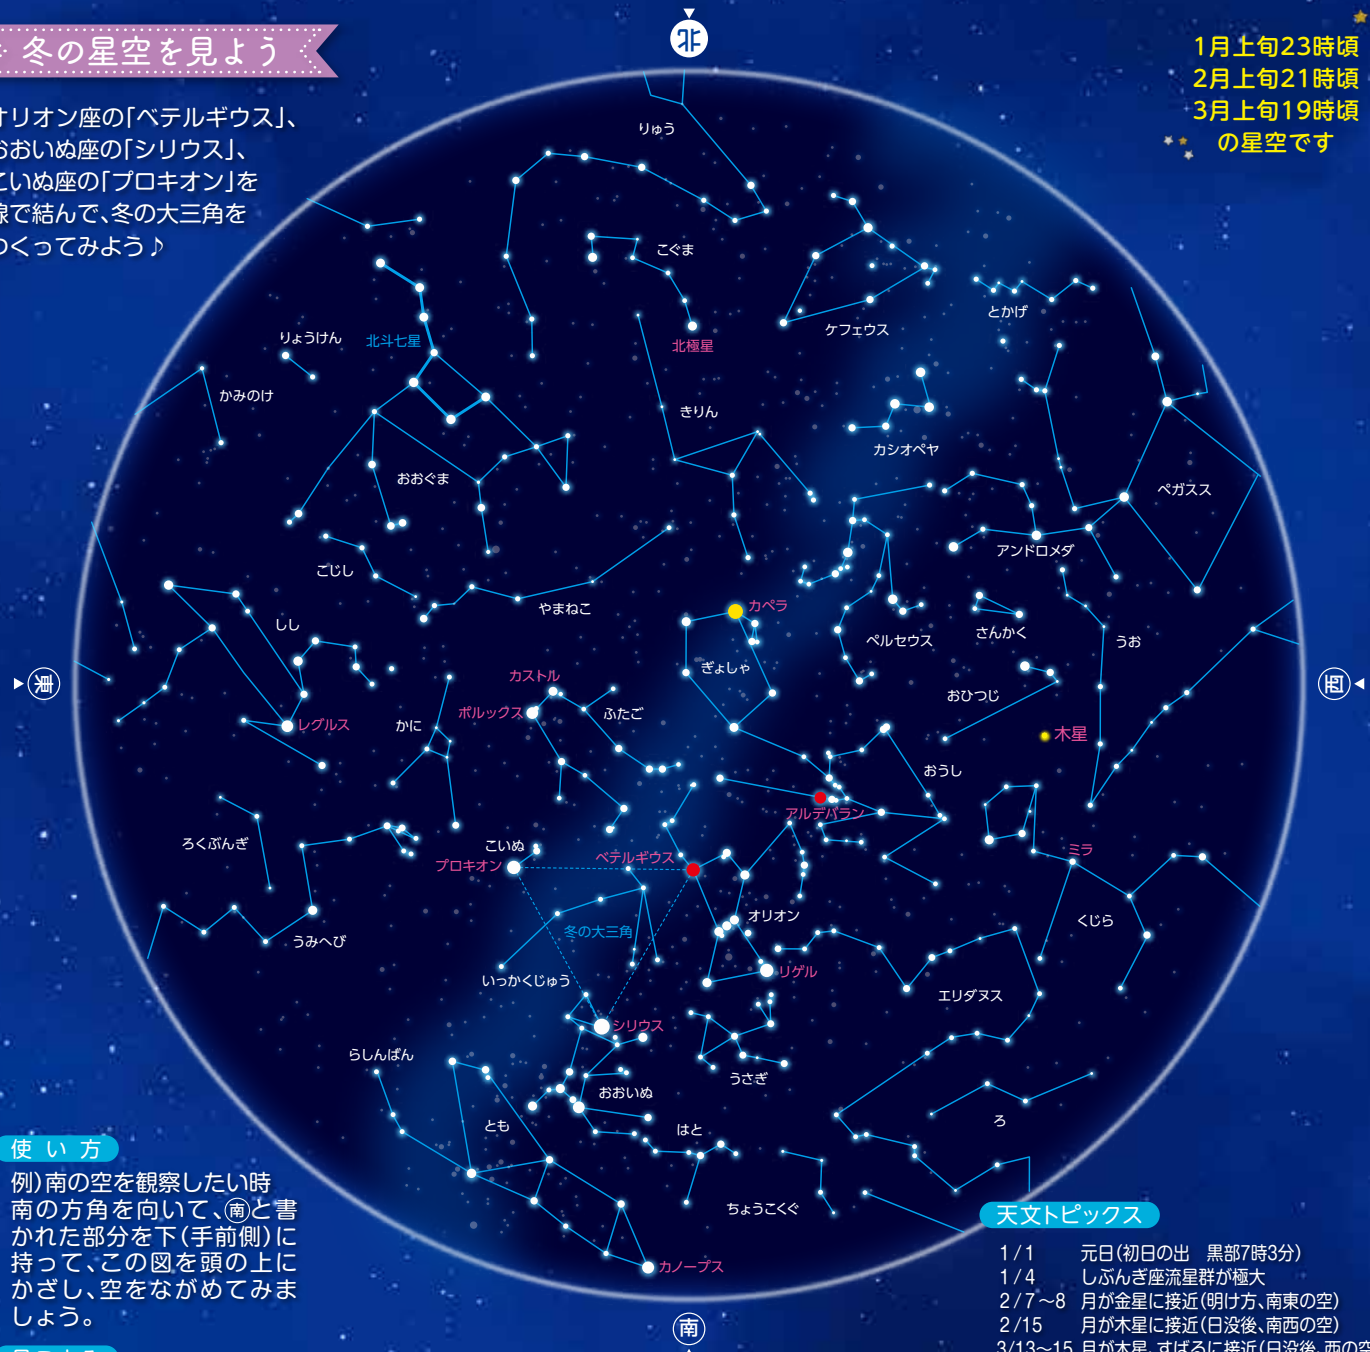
冬の星空を見よう

オリオン座の「ベテルギウス」、おおいぬ座の「シリウス」、こいぬ座の「プロキオン」を線で結んで、冬の大三角をつくってみよう♪

北

1月上旬23時頃
2月上旬21時頃
3月上旬19時頃
の星空です

りゅう
こぐま
北極星
ケフェウス
とかげ
りょうけん
北斗七星
かみのけ
きりん
カシオペヤ
ペガスス
おおぐま
アンドロメダ
ごじし
やまねこ
カペラ
しし
ペルセウス
さんかく
うお
ぎょしゃ
おひつじ
カストル
東
西
ポルックス
ふたご
レグルス
かに
木星
おうし
アルデバラン
ろくぶんぎ
こいぬ
ベテルギウス
ミラ
プロキオン
オリオン
くじら
うみへび
冬の大三角
いっかくじゅう
リゲル
エリダヌス
シリウス
らしんばん
うさぎ
おおいぬ
ろ
とも
はと
ちょうこくぐ
カノープス
南

使い方
例)南の空を観察したい時南の方角を向いて、㊚と書かれた部分を下(手前側)に持って、この図を頭の上にかざし、空をながめてみましょう。

天文トピックス
1/1　元日(初日の出　黒部7時3分)
1/4　しぶんぎ座流星群が極大
2/7〜8　月が金星に接近(明け方、南東の空)
2/15　月が木星に接近(日没後、南西の空)
3/13〜15　月が木星、すばるに接近(日没後、西の空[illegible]